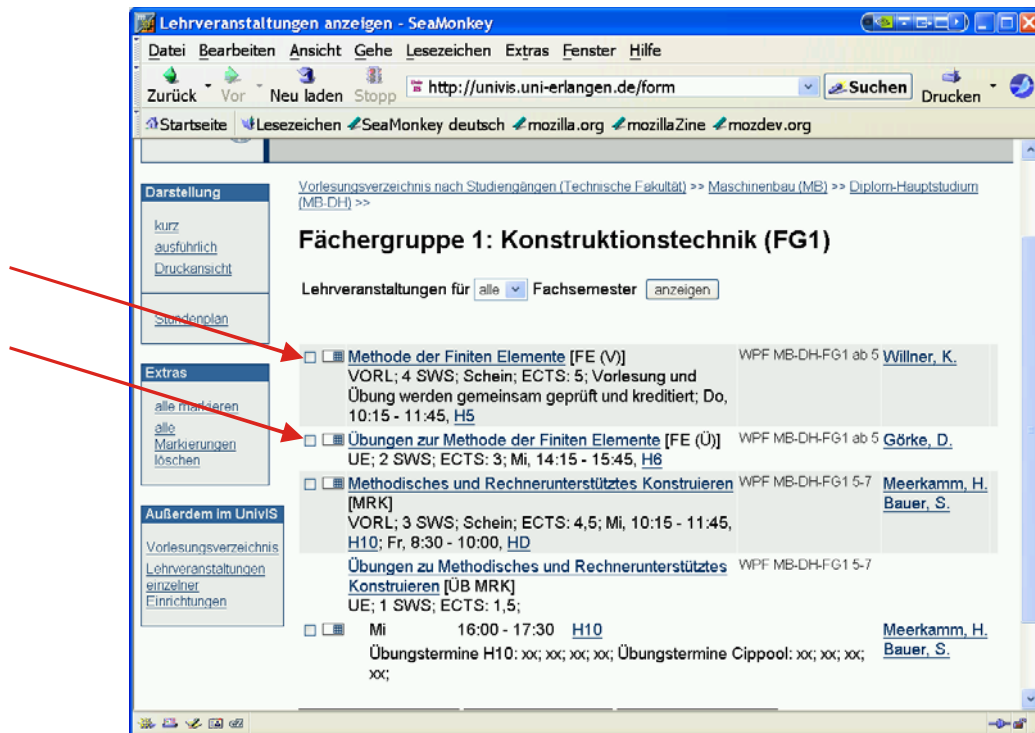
Lehrveranstaltungen anzeigen - SeaMonkey

Datei Bearbeiten Ansicht Gehe Lesezeichen Extras Fenster Hilfe

Zurück Vor Neu laden Stopp http://univis.uni-erlangen.de/form Suchen Drucken

Startseite Lesezeichen SeaMonkey deutsch mozilla.org mozillaZine mozdev.org

Darstellung
kurz
ausführlich
Druckansicht
Stundenplan

Extras
alle markieren
alle Markierungen löschen

Außerdem im UnivIS
Vorlesungsverzeichnis
Lehrveranstaltungen einzelner Einrichtungen

Vorlesungsverzeichnis nach Studiengängen (Technische Fakultät) >> Maschinenbau (MB) >> Diplom-Hauptstudium (MB-DH) >>

Fächergruppe 1: Konstruktionstechnik (FG1)

Lehrveranstaltungen für alle Fachsemester anzeigen

| | | |
|---|---|---|
| Methode der Finiten Elemente [FE (V)] VORL; 4 SWS; Schein; ECTS: 5; Vorlesung und Übung werden gemeinsam geprüft und kreditiert; Do, 10:15 - 11:45, H5 | WPF MB-DH-FG1 ab 5 | Willner, K. |
| Übungen zur Methode der Finiten Elemente [FE (Ü)] UE; 2 SWS; ECTS: 3; Mi, 14:15 - 15:45, H6 | WPF MB-DH-FG1 ab 5 | Görke, D. |
| Methodisches und Rechnerunterstütztes Konstruieren [MRK] VORL; 3 SWS; Schein; ECTS: 4,5; Mi, 10:15 - 11:45, H10; Fr, 8:30 - 10:00, HD | WPF MB-DH-FG1 5-7 | Meerkamm, H. Bauer, S. |
| Übungen zu Methodisches und Rechnerunterstütztes Konstruieren [ÜB MRK] UE; 1 SWS; ECTS: 1,5; | WPF MB-DH-FG1 5-7 | |
| Mi 16:00 - 17:30 H10 Übungstermine H10: xx; xx; xx; xx; Übungstermine Cippool: xx; xx; xx; xx; | | Meerkamm, H. Bauer, S. |